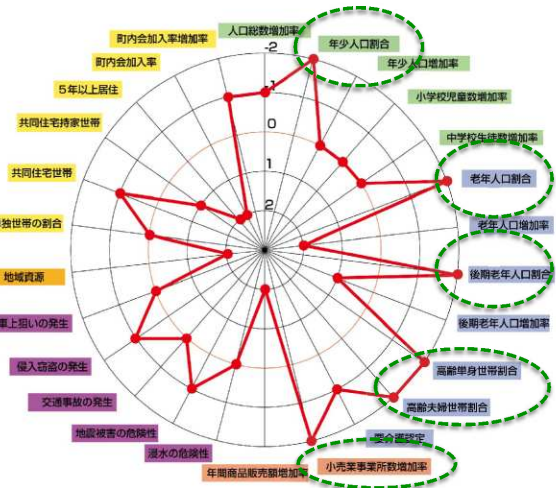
人口総数増加率
年少人口割合
年少人口増加率
小学校児童数増加率
中学校生徒数増加率
老年人口割合
老年人口増加率
後期老年人口割合
後期老年人口増加率
高齢単身世帯割合
高齢夫婦世帯割合
要介護認定
小売業事業所数増加率
年間商品販売額増加率
浸水の危険性
地震被害の危険性
交通事故の発生
侵入窃盗の発生
車上狙いの発生
地域資源
独世帯の割合
共同住宅世帯
共同住宅持家世帯
5年以上居住
町内会加入率
町内会加入率増加率
-2
-1
0
1
2